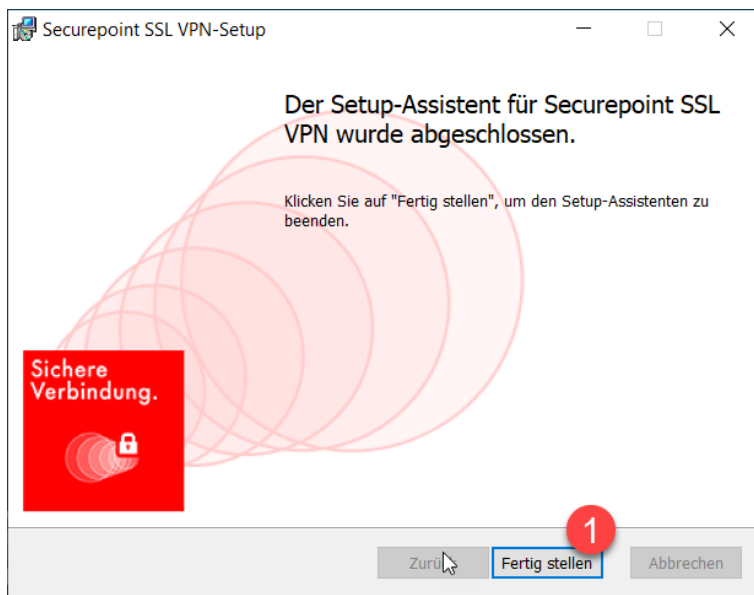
Securepoint SSL VPN-Setup

Der Setup-Assistent für Securepoint SSL VPN wurde abgeschlossen.

Klicken Sie auf "Fertig stellen", um den Setup-Assistenten zu beenden.

Sichere Verbindung.

1

Zurück

Fertig stellen

Abbrechen